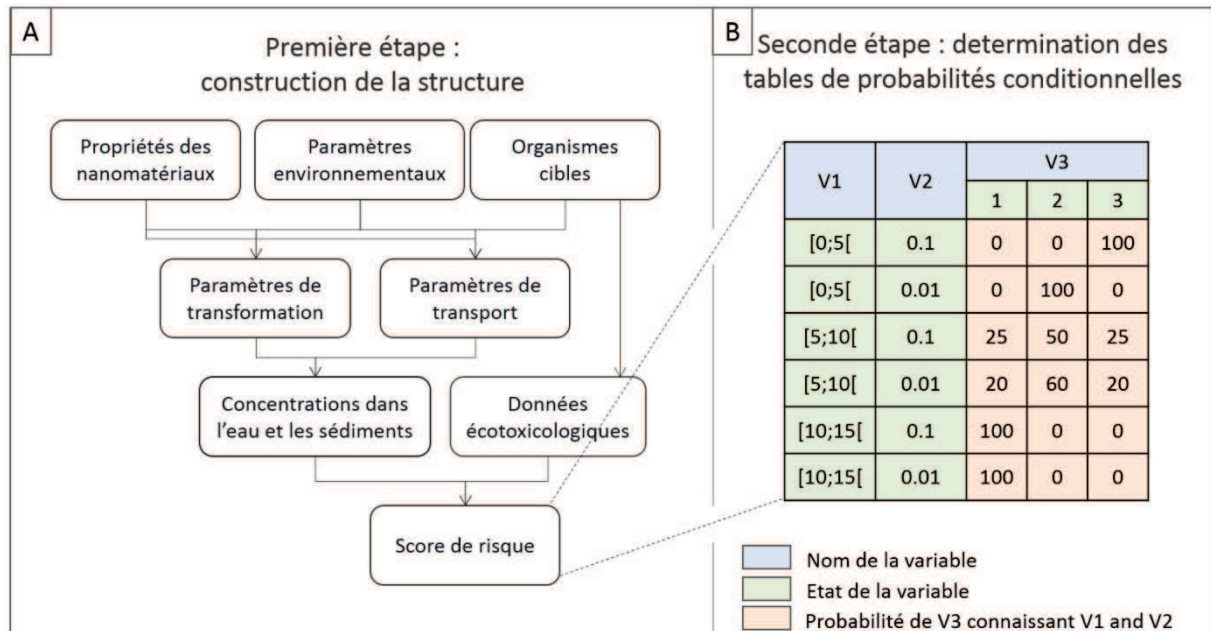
A

Première étape : construction de la structure

Propriétés des nanomatériaux

Paramètres environnementaux

Organismes cibles

Paramètres de transformation

Paramètres de transport

Concentrations dans l'eau et les sédiments

Données écotoxicologiques

Score de risque

B

Seconde étape : determination des tables de probabilités conditionnelles

| V1 | V2 | V3 1 | V3 2 | V3 3 |
|---|---|---|---|---|
| [0;5[ | 0.1 | 0 | 0 | 100 |
| [0;5[ | 0.01 | 0 | 100 | 0 |
| [5;10[ | 0.1 | 25 | 50 | 25 |
| [5;10[ | 0.01 | 20 | 60 | 20 |
| [10;15[ | 0.1 | 100 | 0 | 0 |
| [10;15[ | 0.01 | 100 | 0 | 0 |

Nom de la variable

Etat de la variable

Probabilité de V3 connaissant V1 and V2